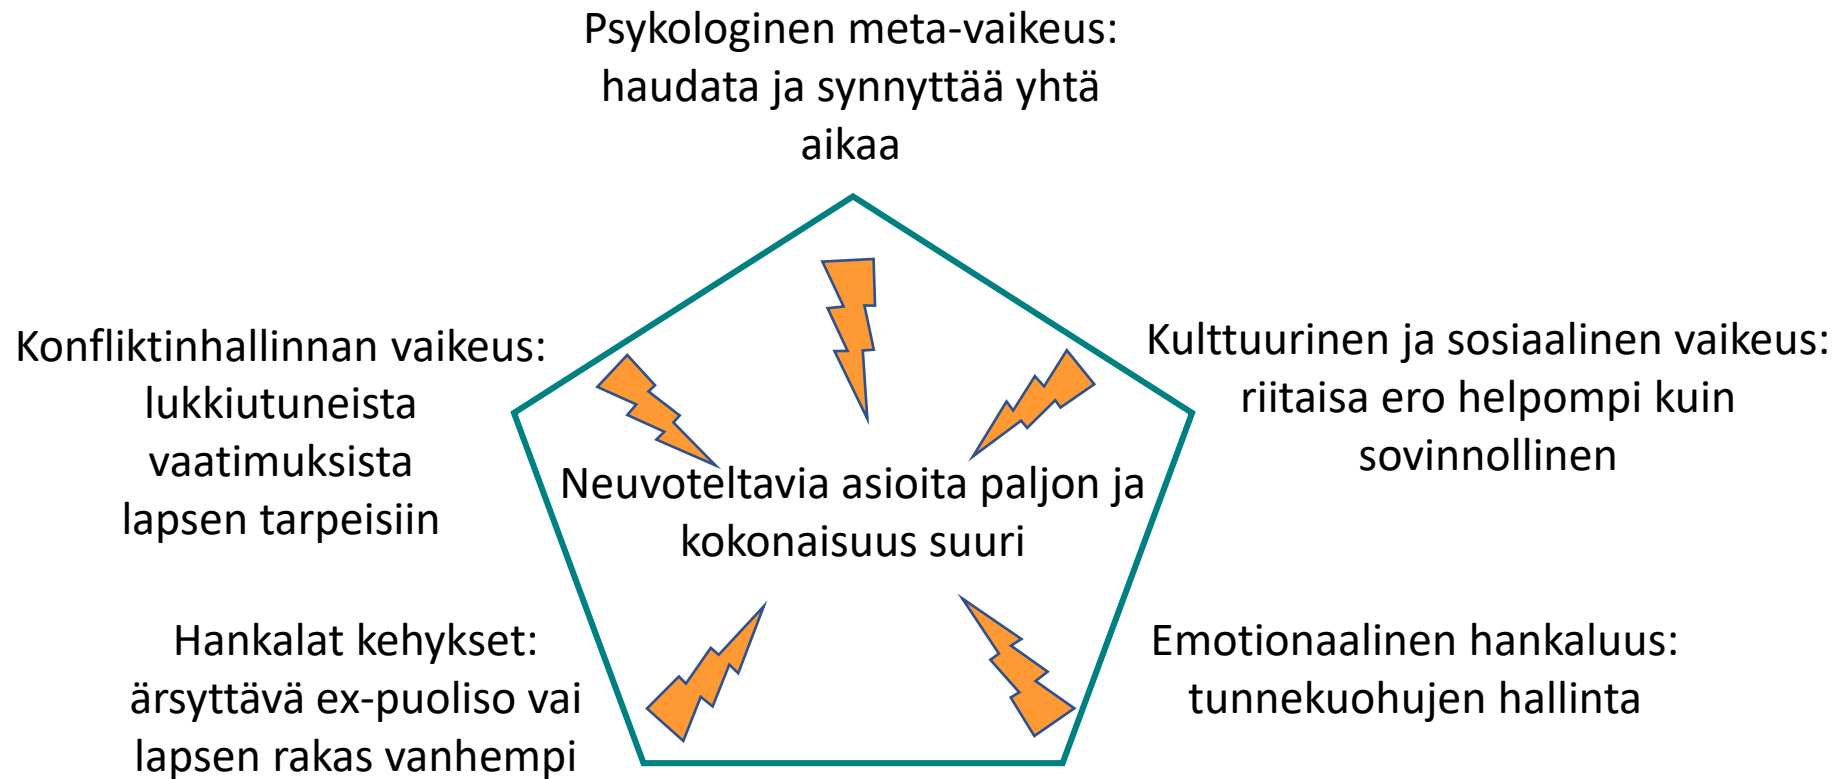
Psykologinen meta-vaikeus: haudata ja synnyttää yhtä aikaa

Konfliktinhallinnan vaikeus: lukkiutuneista vaatimuksista lapsen tarpeisiin

Kulttuurinen ja sosiaalinen vaikeus: riitaisa ero helpompi kuin sovinnollinen

Neuvoteltavia asioita paljon ja kokonaisuus suuri

Hankalat kehykset: ärsyttävä ex-puoliso vai lapsen rakas vanhempi

Emotionaalinen hankaluus: tunnekuohujen hallinta